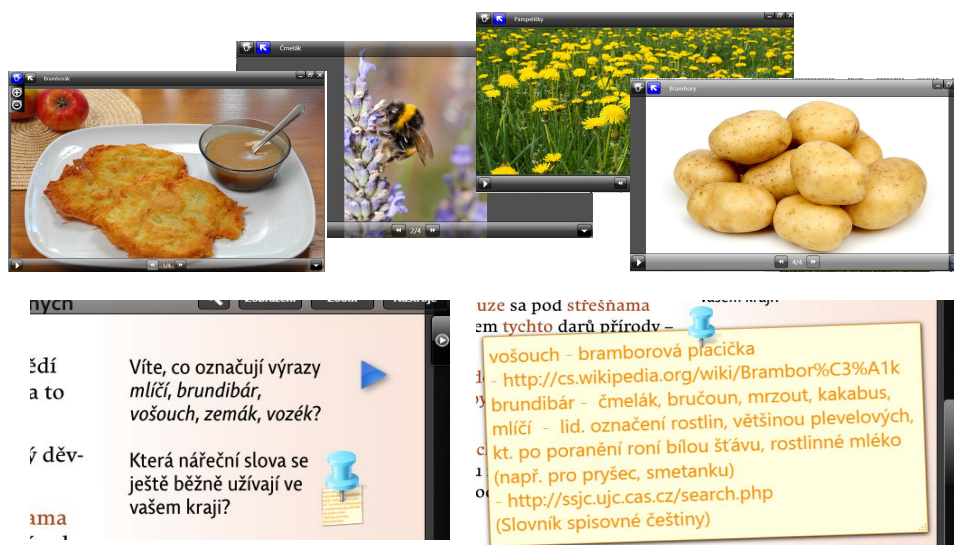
Bramborák

1/4

Čmelák

2/4

Pampelišky

Brambory

4/4

nych

Zobrazit

Zoom

Rozložit

ědí

a to

ý děv-

ama

Víte, co označují výrazy *mlíčí*, *brundibár*, *vošouch*, *zemák*, *vozék*?

Která nářeční slova se ještě běžně užívají ve vašem kraji?

uze sa pod střešňama

em tychto darů přírody –

vašem kraji.

vošouch – bramborová placička
– http://cs.wikipedia.org/wiki/Brambor%C3%A1k
brundibár – čmelák, bručoun, mrzout, kakabus,
mlíčí – lid. označení rostlin, většinou plevelových, kt. po poranění roní bílou šťávu, rostlinné mléko (např. pro pryšec, smetanku)
– http://ssjc.ujc.cas.cz/search.php
(Slovník spisovné češtiny)